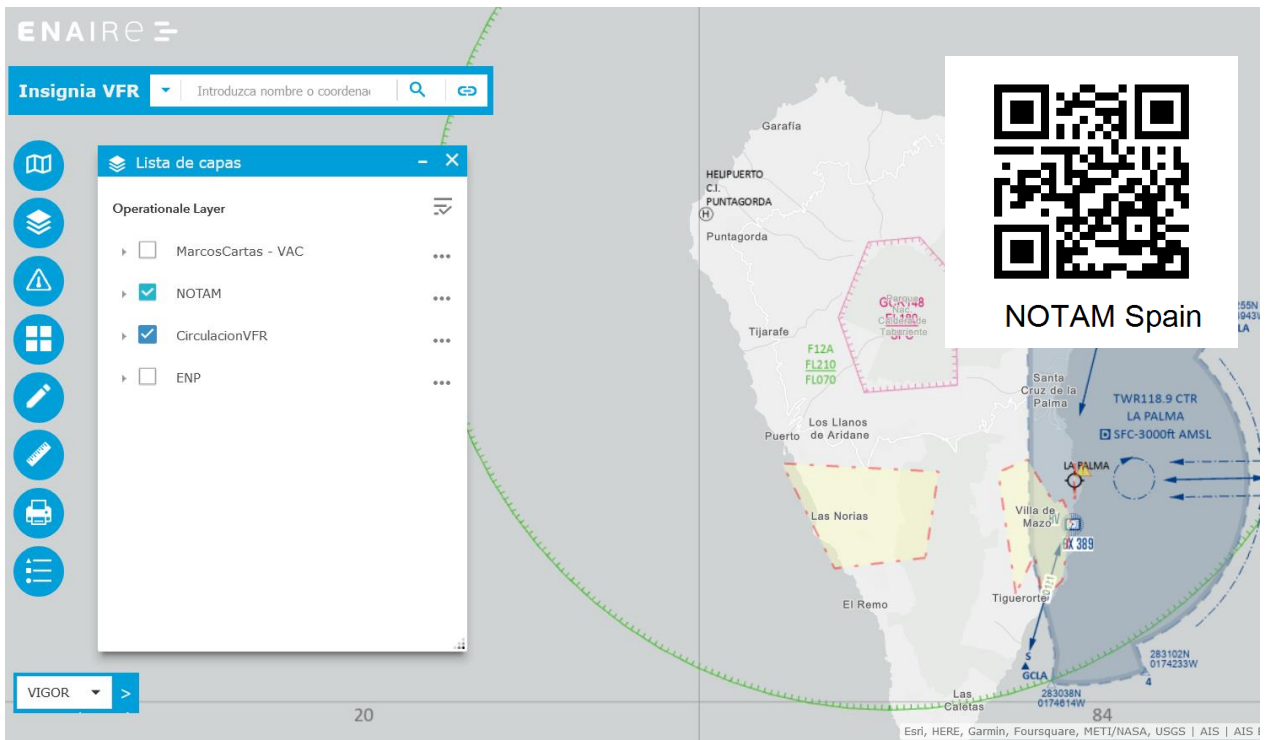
ENAIRE

Insignia VFR

Introduzca nombre o coordena

Lista de capas

Operationale Layer

MarcosCartas - VAC

NOTAM

CirculacionVFR

ENP

VIGOR

>

NOTAM Spain

Garafía

HELIPUERTO C.I. PUNTAGORDA

Puntagorda

Tijarafe

F12A
FL210
FL070

Los Llanos de Aridane

Puerto

Las Norias

El Remo

Santa Cruz de la Palma

TWR118.9 CTR
LA PALMA
SFC-3000ft AMSL

LA PALMA

Villa de Mazo

389

Tiguerorte

GCLA

283038N 0174614W

283102N 0174233W

Las Caletas

20

84

Esri, HERE, Garmin, Foursquare, METI/NASA, USGS | AIS | AIS